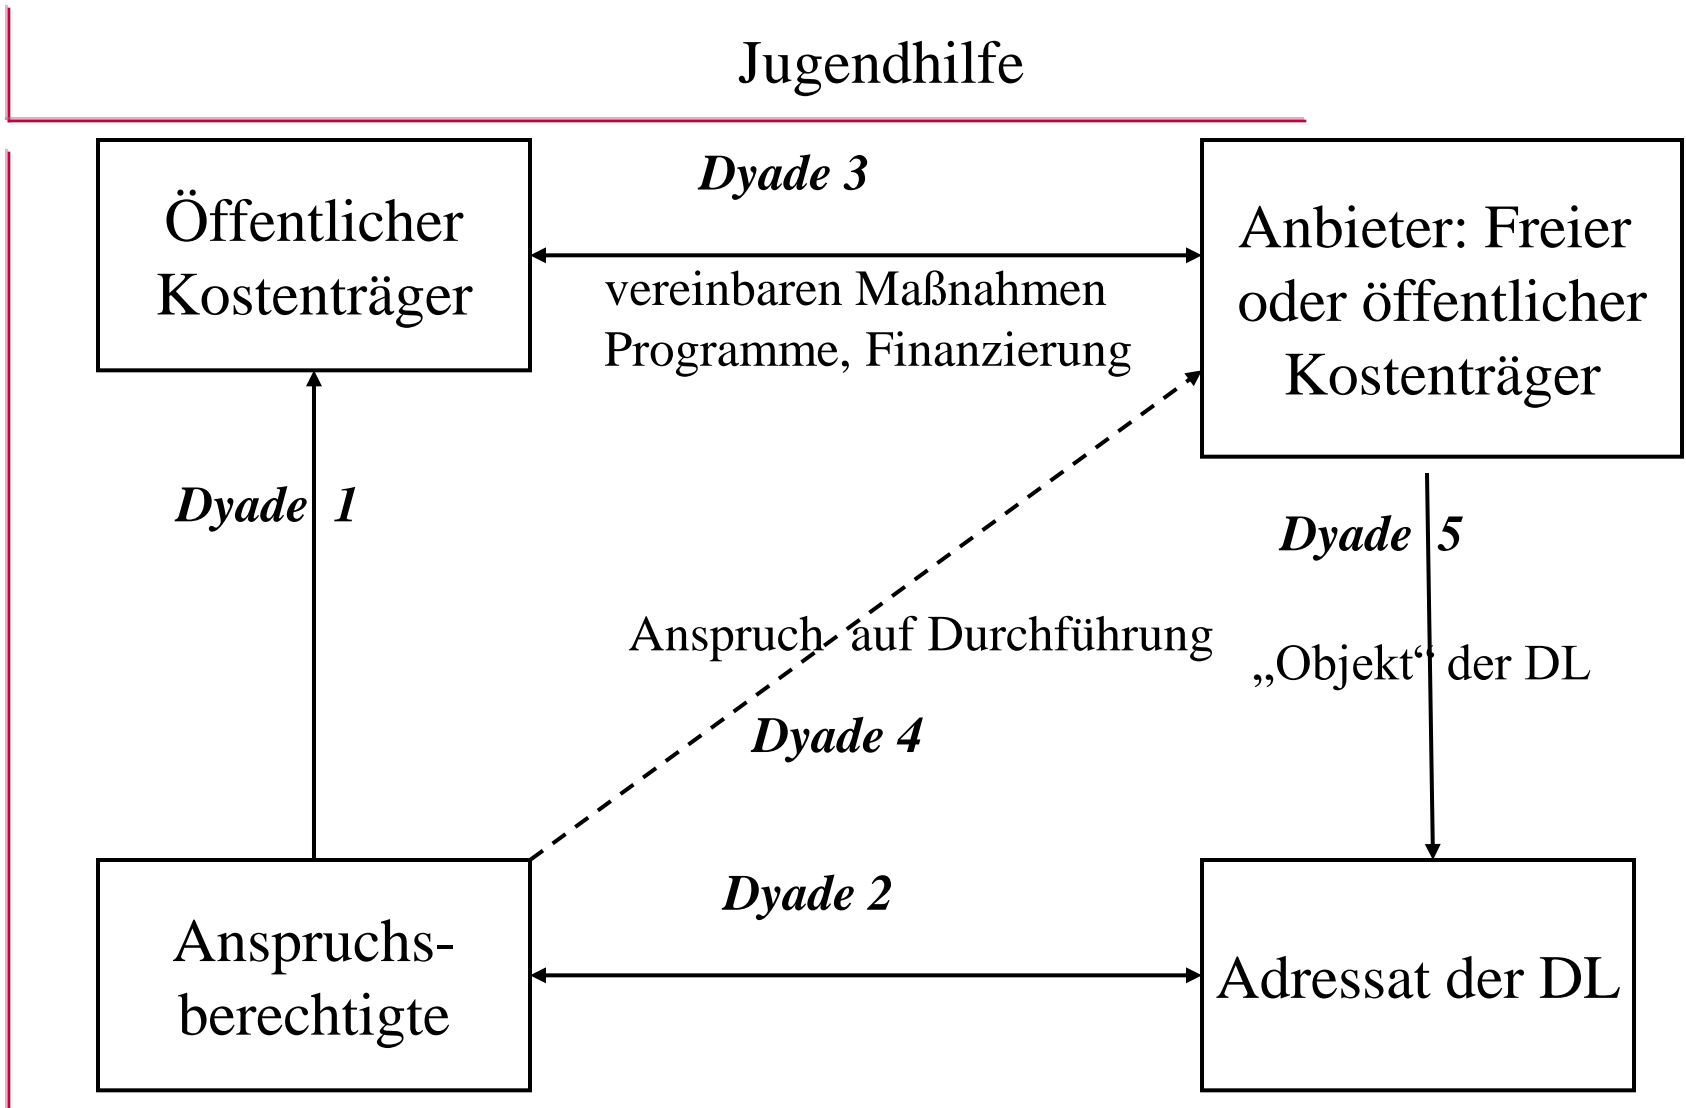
Jugendhilfe

Öffentlicher Kostenträger

Dyade 3

vereinbaren Maßnahmen Programme, Finanzierung

Anbieter: Freier oder öffentlicher Kostenträger

Dyade 1

Dyade 5

Anspruch auf Durchführung

„Objekt“ der DL

Dyade 4

Dyade 2

Anspruchsberechtigte

Adressat der DL